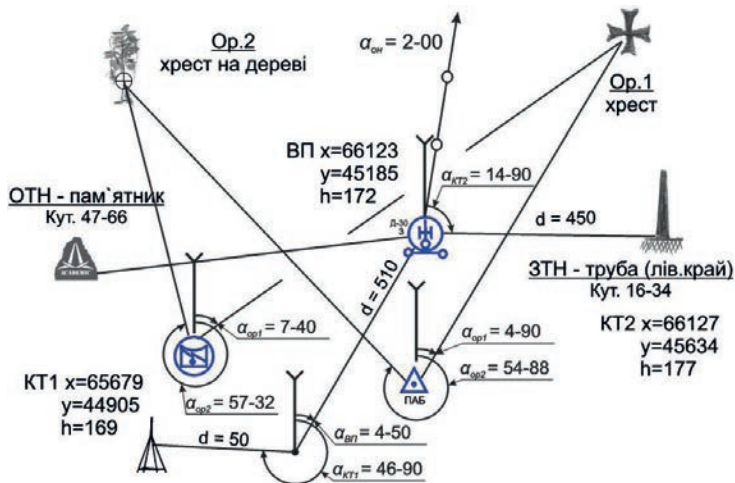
Ор.2
хрест на дереві

$\alpha_{он}$ = 2-00

Ор.1
хрест

ВП х=66123
у=45185
h=172

$\alpha_{КТ2}$ = 14-90

ОТН - пам`ятник
Кут. 47-66

Д-30
3

d = 450

ЗТН - труба (лів.край)
Кут. 16-34

d = 510

$\alpha_{ор1}$ = 7-40

$\alpha_{ор1}$ = 4-90

$\alpha_{ор2}$ = 54-88

КТ2 х=66127
у=45634
h=177

КТ1 х=65679
у=44905
h=169

$\alpha_{ор2}$ = 57-32

ПАБ

d = 50

$\alpha_{ВП}$ = 4-50

$\alpha_{КТ1}$ = 46-90